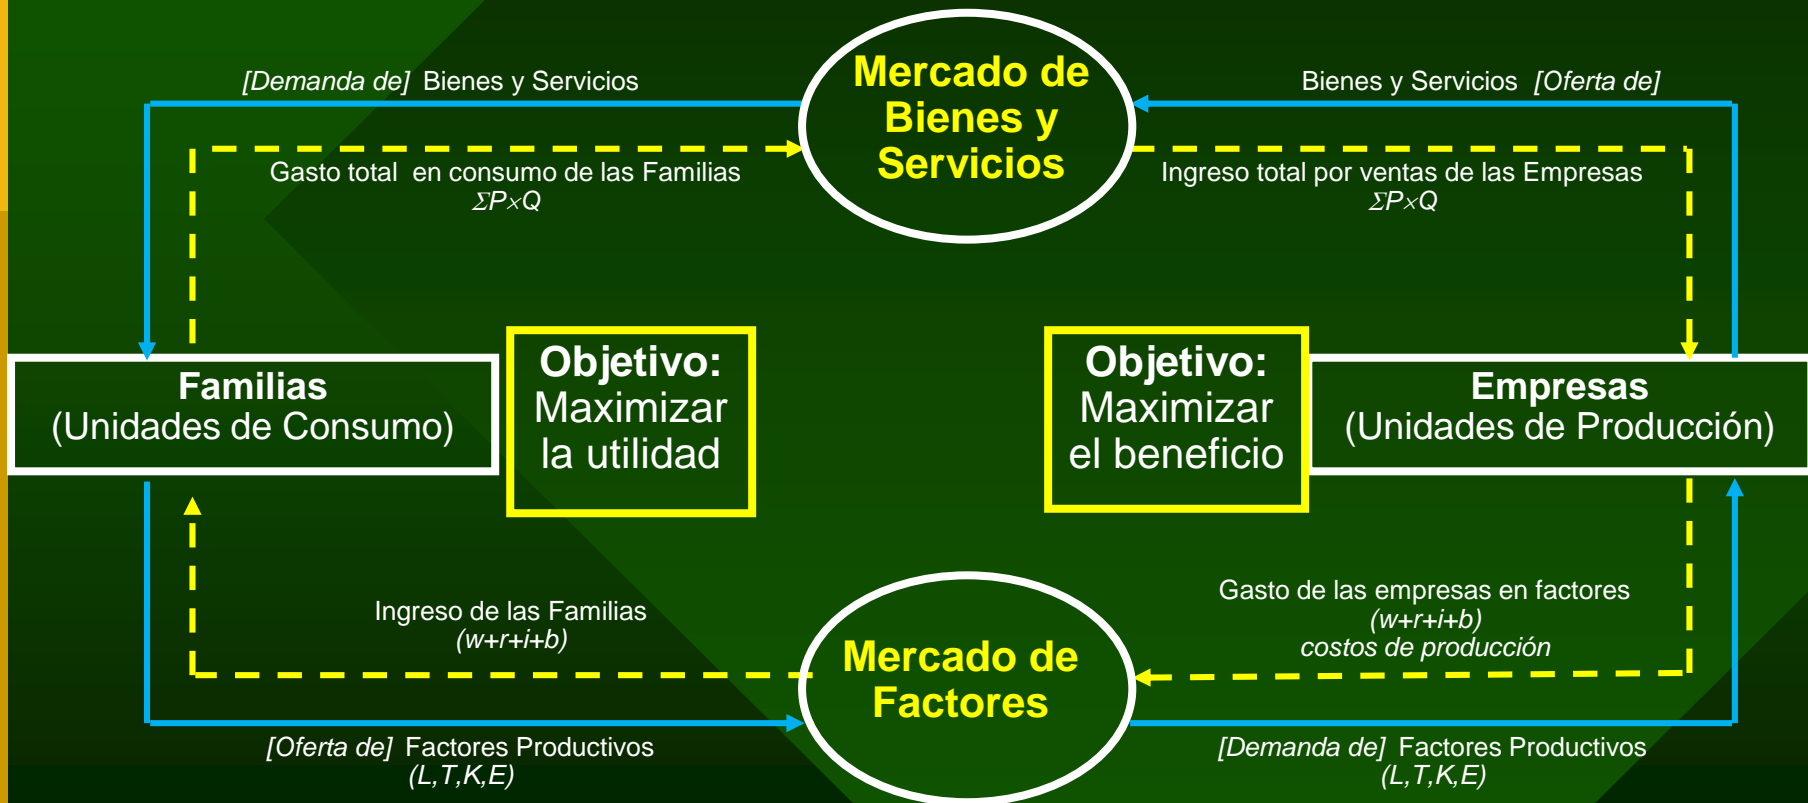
Mercado de Bienes y Servicios

[Demanda de] Bienes y Servicios

Bienes y Servicios [Oferta de]

Gasto total en consumo de las Familias
$\Sigma P \times Q$

Ingreso total por ventas de las Empresas
$\Sigma P \times Q$

Familias
(Unidades de Consumo)

Objetivo:
Maximizar la utilidad

Objetivo:
Maximizar el beneficio

Empresas
(Unidades de Producción)

Ingreso de las Familias
(w+r+i+b)

Gasto de las empresas en factores
(w+r+i+b)
costos de producción

Mercado de Factores

[Oferta de] Factores Productivos
(L,T,K,E)

[Demanda de] Factores Productivos
(L,T,K,E)